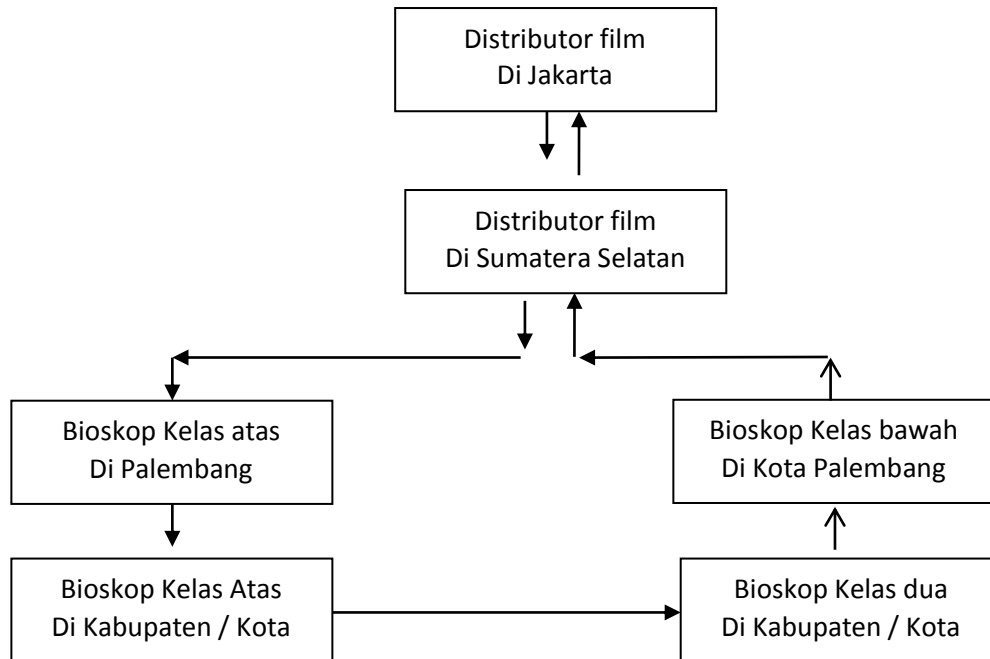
Distributor film
Di Jakarta

Distributor film
Di Sumatera Selatan

Bioskop Kelas atas
Di Palembang

Bioskop Kelas bawah
Di Kota Palembang

Bioskop Kelas Atas
Di Kabupaten / Kota

Bioskop Kelas dua
Di Kabupaten / Kota